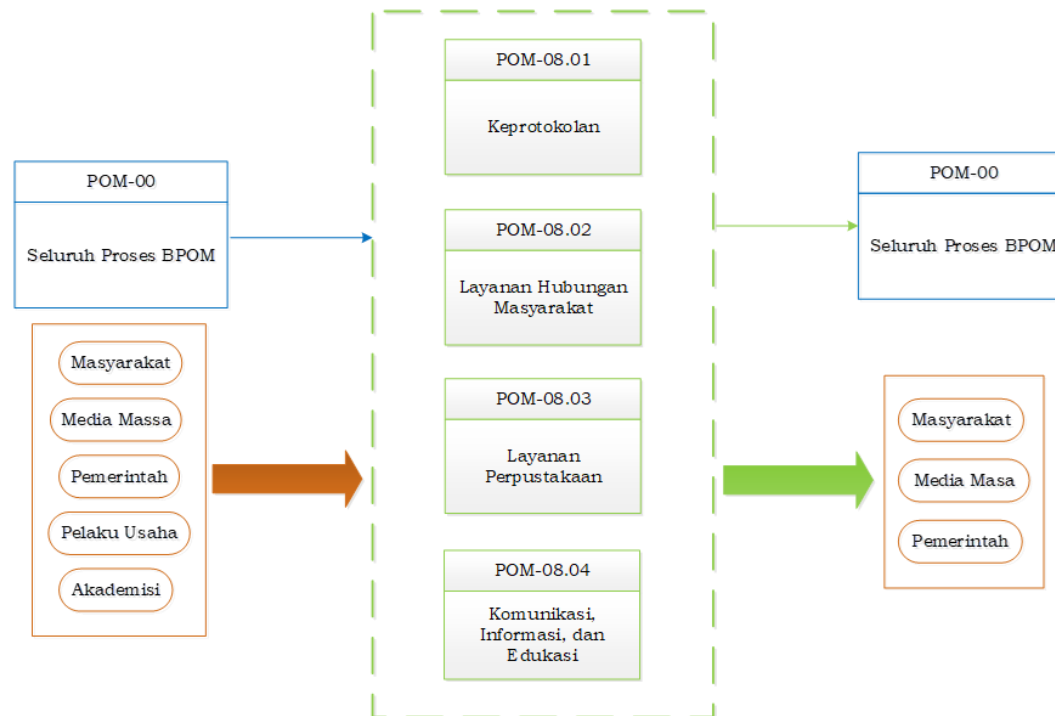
POM-00

Seluruh Proses BPOM

Masyarakat

Media Massa

Pemerintah

Pelaku Usaha

Akademisi

POM-08.01

Keprotokolan

POM-08.02

Layanan Hubungan Masyarakat

POM-08.03

Layanan Perpustakaan

POM-08.04

Komunikasi, Informasi, dan Edukasi

POM-00

Seluruh Proses BPOM

Masyarakat

Media Masa

Pemerintah